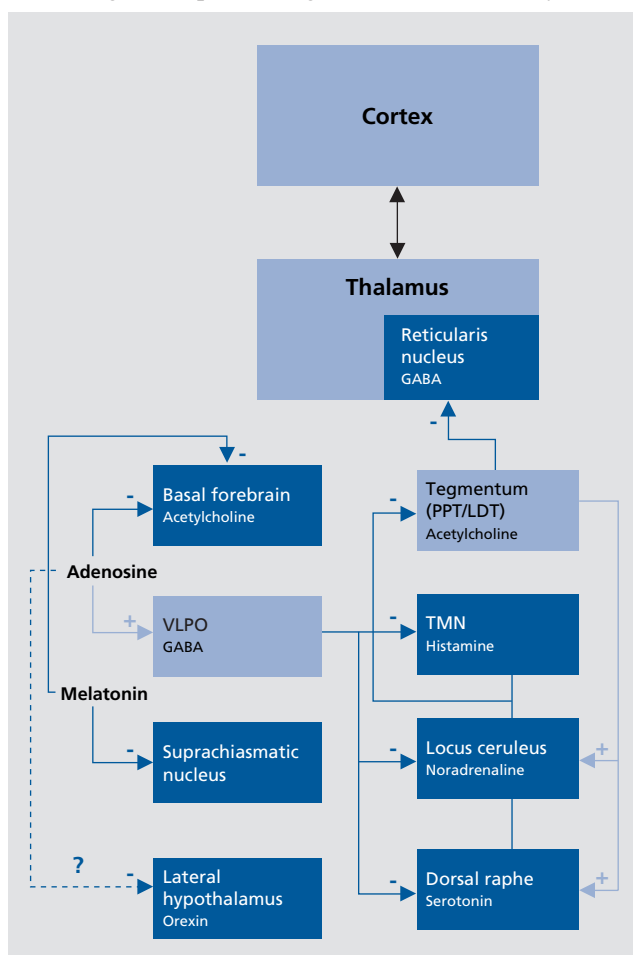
Cortex

Thalamus

Reticularis nucleus
GABA

-

-

Basal forebrain
Acetylcholine

-

Tegmentum (PPT/LDT)
Acetylcholine

-

Adenosine

+

VLPO
GABA

-

TMN
Histamine

Melatonin

-

Suprachiasmatic nucleus

-

Locus ceruleus
Noradrenaline

+

?

-

Lateral hypothalamus
Orexin

-

Dorsal raphe
Serotonin

+